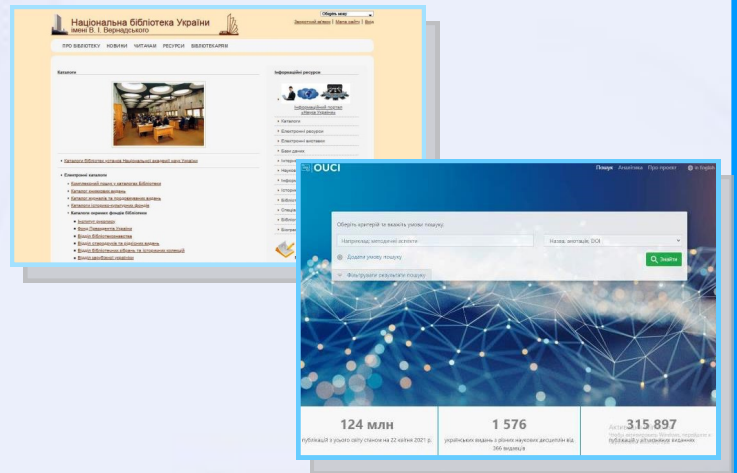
Національна бібліотека України імені В. І. Вернадського

Оберіть мову

Зворотний зв'язок | Мапа сайту | Вхід

ПРО БІБЛІОТЕКУ НОВИНИ ЧИТАЧАМ РЕСУРСИ БІБЛІОТЕКАРЯМ

Каталоги

Інформаційні ресурси

Інформаційний портал «Наука України»

Каталоги

Електронні ресурси

Електронні виставки

Каталоги бібліотек установ Національної академії наук України

Електронні каталоги

Консолідований пошук у каталогах Бібліотеки

Каталог книжкових видань

Каталог журналів та продовжуваних видань

Каталог історико-культурних фондів

Каталоги окремих фондів бібліотеки

OUCI

Пошук Аналітика Про проєкт In English

Оберіть критерії та вкажіть умови пошуку

Наприклад: методичні аспекти

Назва, анотація, DOI

Додати умову пошуку

Знайти

Фільтрувати результати пошуку

124 млн

публікацій з усього світу станом на 22 квітня 2021 р.

1 576

українських видань з різних наукових дисциплін від 366 видавців

315 897

публікацій з українських видань